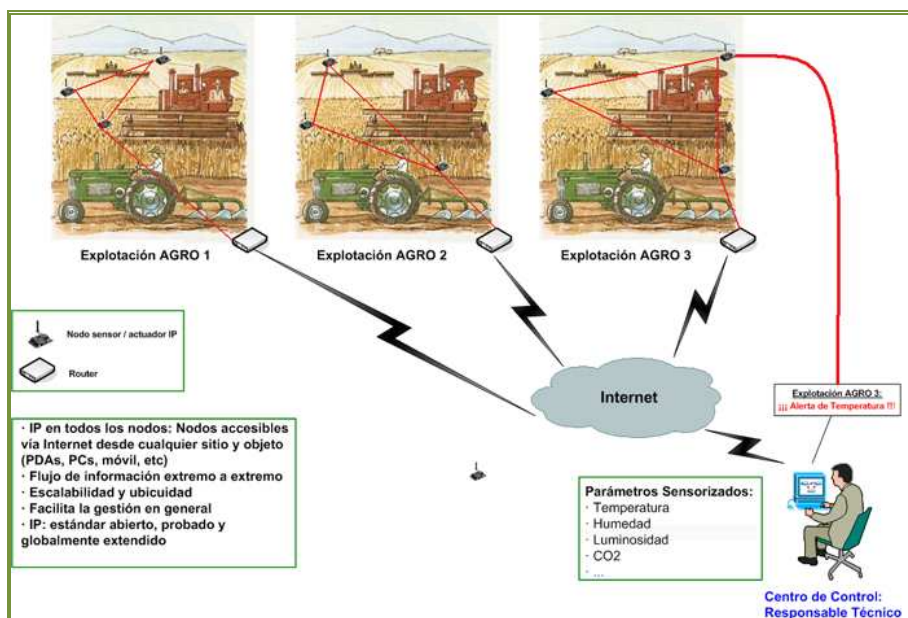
Explotación AGRO 1

Explotación AGRO 2

Explotación AGRO 3

Nodo sensor / actuador IP

Router

Internet

Explotación AGRO 3:
¡¡¡ Alerta de Temperatura !!!

· IP en todos los nodos: Nodos accesibles vía Internet desde cualquier sitio y objeto (PDAs, PCs, móvil, etc)
· Flujo de información extremo a extremo
· Escalabilidad y ubicuidad
· Facilita la gestión en general
· IP: estándar abierto, probado y globalmente extendido

Parámetros Sensorizados:
· Temperatura
· Humedad
· Luminosidad
· CO2
· ...

Centro de Control:
Responsable Técnico